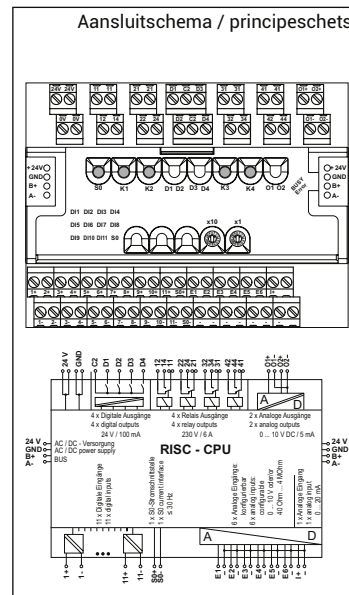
Aansluitschema / principeschets

24V 24V
0V 0V
1T 1T
T2 T4
21 21
22 24
D1 D2 D3
D1 C2 D3
3T 3T
32 34
4T 4T
42 44
O1+ O2+
O1- O2-

+24V
GND
B+
A-

S0 K1 K2 D1 D2 D3 D4 K3 K4 O1 O2

BUSY Error

+24V
GND
B+
A-

DI1 DI2 DI3 DI4
DI5 DI6 DI7 DI8
DI9 DI10 DI11 S0

x10 x1

24 V
GND
C2
D1
D2
D3
D4
12
11
14
22
21
24
32
31
34
42
41
44
O1+
O1-
O2+
O2-

4 x Digitale Ausgänge
4 x digital outputs
24 V / 100 mA

4 x Relais Ausgänge
4 x relay outputs
230 V / 6 A

2 x Analoge Ausgänge
2 x analog outputs
0 ... 10 V DC / 5 mA

A D

24 V
GND
B+
A-

AC / DC - Versorgung
AC / DC power supply
BUS

RISC - CPU

24 V
GND
B+
A-

11 x Digitale Eingänge
11 x digital inputs

1 x S0-Stromschnittstelle
1 x S0 current interface
≤ 30 Hz

6 x Analoge Eingänge konfigurierbar
6 x analog inputs configurable
0 ... 10 V / Bor
40 Ohm ... 4 MOhm

1 x Analoge Eingang
1 x analog input
0 ... 20 mA

A D

1+ 1- ••• 11+ 11- S0+ S0-
E1 E1 E2 E2 E3 E3 E4 E4 E5 E5 E6 E6 E7 E7